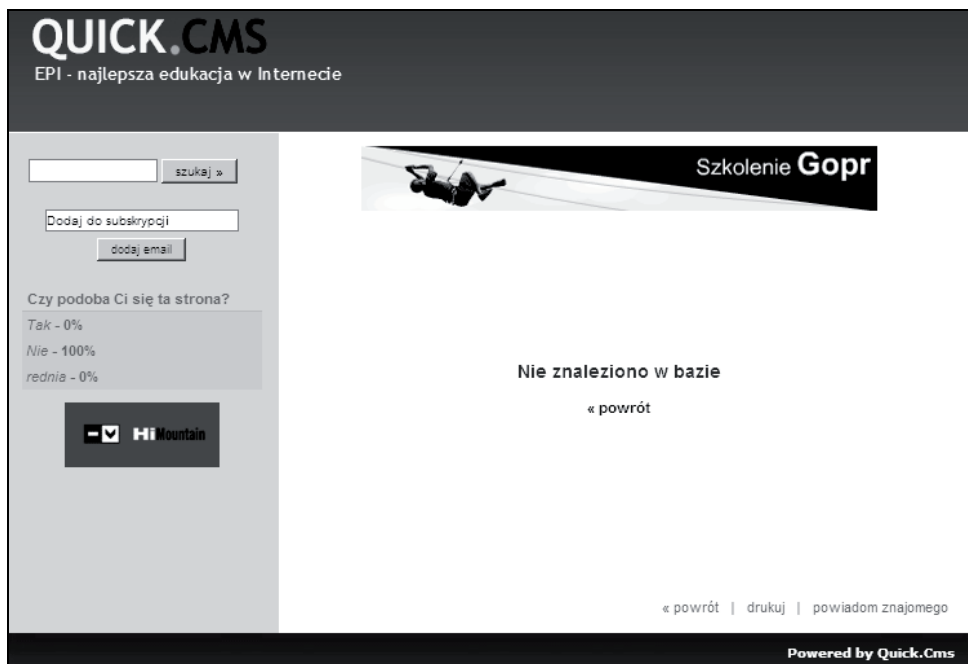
QUICK.CMS
EPI - najlepsza edukacja w Internecie

szukaj »

Dodaj do subskrypcji

dodaj email

Czy podoba Ci się ta strona?

Tak - 0%

Nie - 100%

rednia - 0%

HiMountain

Szkolenie Gopr

Nie znaleziono w bazie

« powrót

« powrót | drukuj | powiadom znajomego

Powered by Quick.Cms